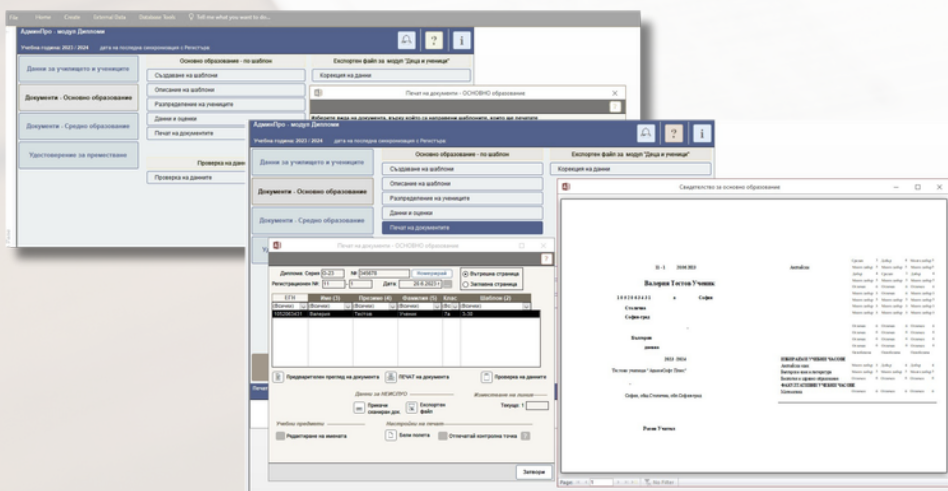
File Home Create External Data Database Tools Tell me what you want to do...

АдминПро - модул Дипломи

Учебна година 2023 / 2024 дата на последна синхронизация с Регистъра

Данни за учащите и учениците

Документи - Основно образование

Документи - Средно образование

Удостоверение за преместване

Основно образование - по шаблон

Създаване на шаблони

Описание на шаблони

Разпределение на учениците

Данни и оценки

Печат на документите

Проверка на данните

Проверка на данните

Експортен файл за модул "Деца и ученици"

Корекция на данни

Печат на документи - ОСНОВНО образование

АдминПро - модул Дипломи

Учебна година 2023 / 2024 дата на последна синхронизация с Регистъра

Данни за учащите и учениците

Документи - Основно образование

Документи - Средно образование

Основно образование - по шаблон

Създаване на шаблони

Описание на шаблони

Разпределение на учениците

Данни и оценки

Печат на документите

Експортен файл за модул "Деца и ученици"

Корекция на данни

Печат на документи - ОСНОВНО образование

Диплома: Серия О-23 № 045678 Номерирай

Регистрационен №: 11 - 1 Дата: 28.6.2023 г.

Вътрешна страница

Заглавна страница

| ЕГН | Име (1) | Презиме (4) | Фамилия (1) | Клас | Шаблон (2) |
|---|---|---|---|---|---|
| (Всички) | (Всички) | (Всички) | (Всички) | (Вси | (Всички) |
| 1052063431 | Валерия | Тестов | Ученик | 7а | 3-30 |

Предварителен преглед на документа

ПЕЧАТ на документа

Проверка на данните

Данни за НЕИСПОО

Прикачи сканиран док.

Експортен файл

Изместване на полета

Текущо: 1

Учебни предмети

Редактиране на мините

Настройки на печат

Бели полета

Отпечатай контролна точка

Затвори

Свидетелство за основно образование

Валерия Тестов Ученик

Софийска

Стопанство

София-град

2023 2024

Page 1 of 1 No Filter